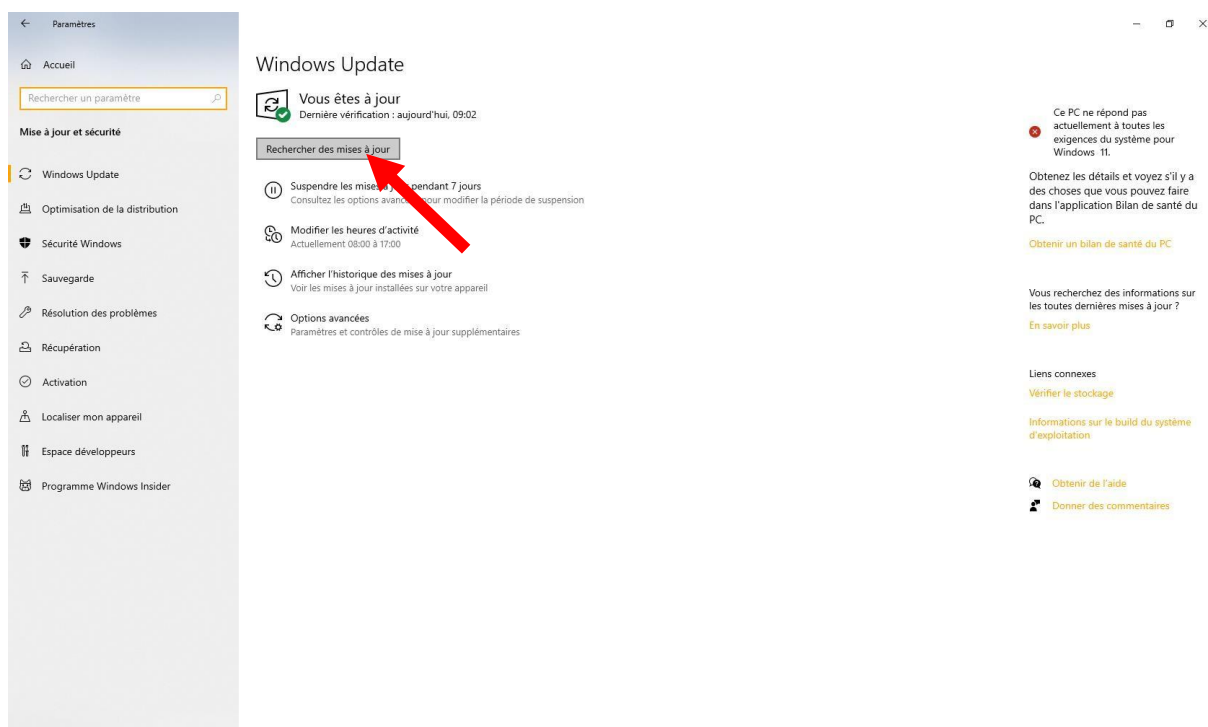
← Paramètres

Accueil

Rechercher un paramètre

Mise à jour et sécurité

Windows Update

Optimisation de la distribution

Sécurité Windows

Sauvegarde

Résolution des problèmes

Récupération

Activation

Localiser mon appareil

Espace développeurs

Programme Windows Insider

Windows Update

Vous êtes à jour
Dernière vérification : aujourd'hui, 09:02

Rechercher des mises à jour

Suspendre les mises à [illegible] pendant 7 jours
Consultez les options avanc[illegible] pour modifier la période de suspension

Modifier les heures d'activité
Actuellement 08:00 à 17:00

Afficher l'historique des mises à jour
Voir les mises à jour installées sur votre appareil

Options avancées
Paramètres et contrôles de mise à jour supplémentaires

Ce PC ne répond pas actuellement à toutes les exigences du système pour Windows 11.

Obtenez les détails et voyez s'il y a des choses que vous pouvez faire dans l'application Bilan de santé du PC.

Obtenir un bilan de santé du PC

Vous recherchez des informations sur les toutes dernières mises à jour ?

En savoir plus

Liens connexes

Vérifier le stockage

Informations sur le build du système d'exploitation

Obtenir de l'aide

Donner des commentaires